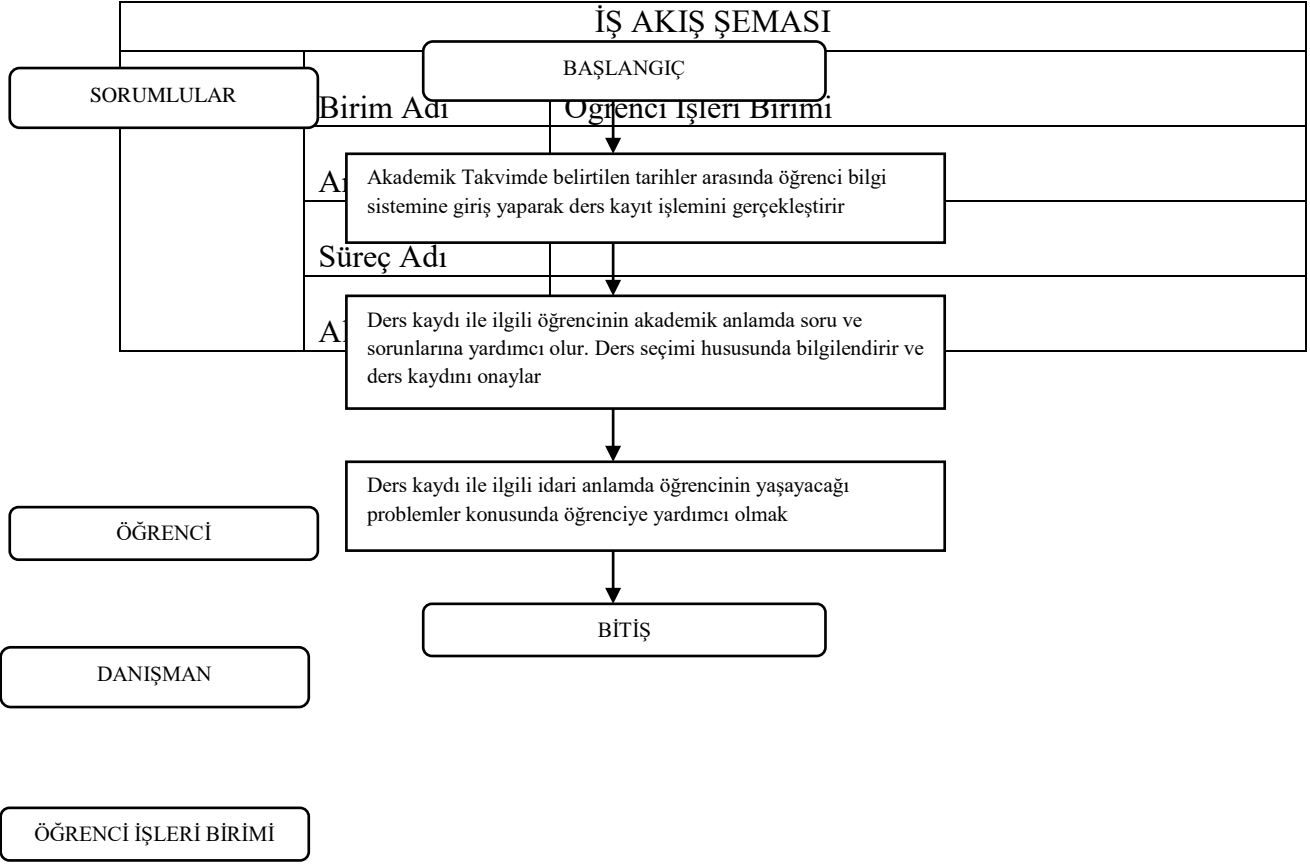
İŞ AKIŞ ŞEMASI

BAŞLANGIÇ

SORUMLULAR

| Birim Adı | Öğrenci İşleri Birimi |
|---|---|
| A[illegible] | |
| Süreç Adı | |
| A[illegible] | |

Akademik Takvimde belirtilen tarihler arasında öğrenci bilgi sistemine giriş yaparak ders kayıt işlemini gerçekleştirir

Ders kaydı ile ilgili öğrencinin akademik anlamda soru ve sorunlarına yardımcı olur. Ders seçimi hususunda bilgilendirir ve ders kaydını onaylar

Ders kaydı ile ilgili idari anlamda öğrencinin yaşayacağı problemler konusunda öğrenciye yardımcı olmak

ÖĞRENCİ

BİTİŞ

DANIŞMAN

ÖĞRENCİ İŞLERİ BİRİMİ